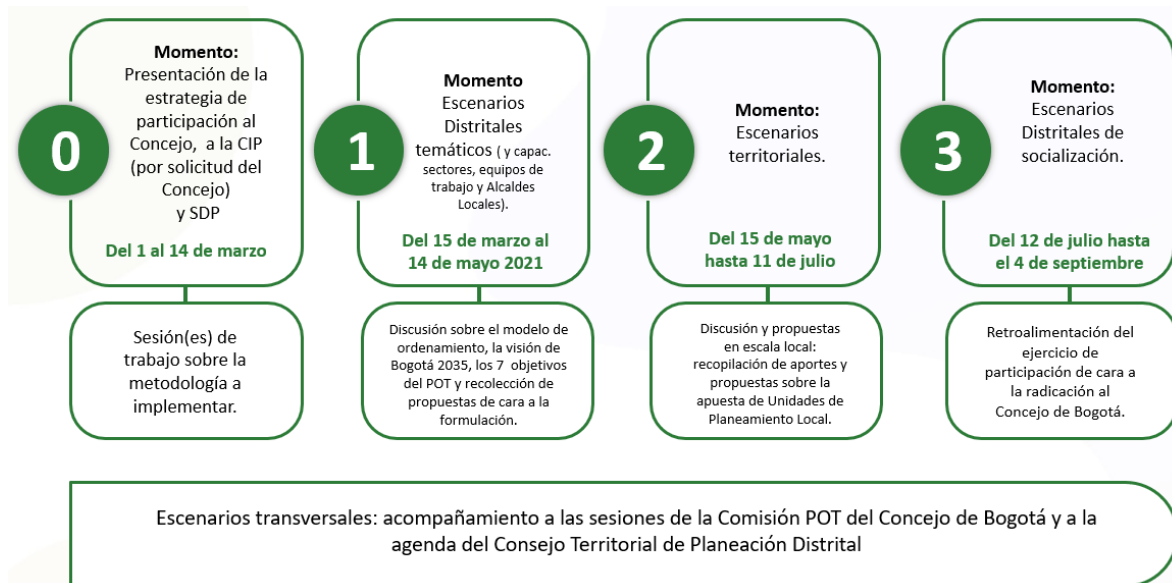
0

Momento:
Presentación de la estrategia de participación al Concejo, a la CIP (por solicitud del Concejo) y SDP

Del 1 al 14 de marzo

Sesión(es) de trabajo sobre la metodología a implementar.

1

Momento
Escenarios Distritales temáticos ( y capac. sectores, equipos de trabajo y Alcaldes Locales).

Del 15 de marzo al 14 de mayo 2021

Discusión sobre el modelo de ordenamiento, la visión de Bogotá 2035, los 7 objetivos del POT y recolección de propuestas de cara a la formulación.

2

Momento:
Escenarios territoriales.

Del 15 de mayo hasta 11 de julio

Discusión y propuestas en escala local: recopilación de aportes y propuestas sobre la apuesta de Unidades de Planeamiento Local.

3

Momento:
Escenarios Distritales de socialización.

Del 12 de julio hasta el 4 de septiembre

Retroalimentación del ejercicio de participación de cara a la radicación al Concejo de Bogotá.

Escenarios transversales: acompañamiento a las sesiones de la Comisión POT del Concejo de Bogotá y a la agenda del Consejo Territorial de Planeación Distrital